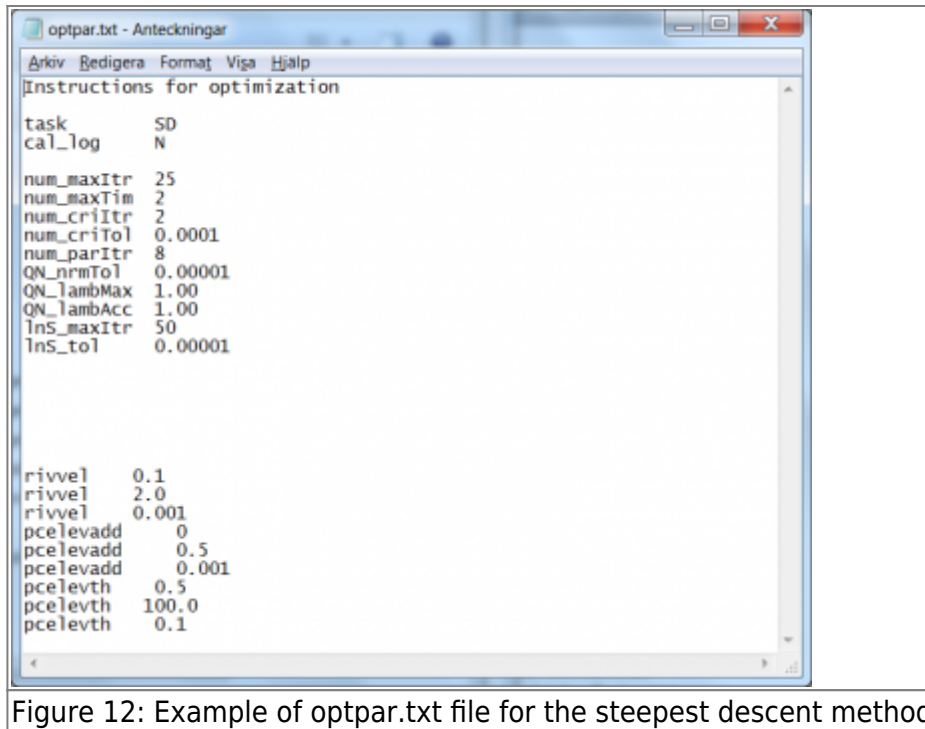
optpar.txt - Anteckningar

Arkiv Redigera Format Visa Hjälp

Instructions for optimization

task SD
cal_log N

num_maxItr 25
num_maxTim 2
num_criItr 2
num_criTol 0.0001
num_parItr 8
QN_nrmTol 0.00001
QN_lambMax 1.00
QN_lambAcc 1.00
lnS_maxItr 50
lnS_tol 0.00001

rivvel 0.1
rivvel 2.0
rivvel 0.001
pcelevadd 0
pcelevadd 0.5
pcelevadd 0.001
pcelevth 0.5
pcelevth 100.0
pcelevth 0.1

Figure 12: Example of optpar.txt file for the steepest descent metho